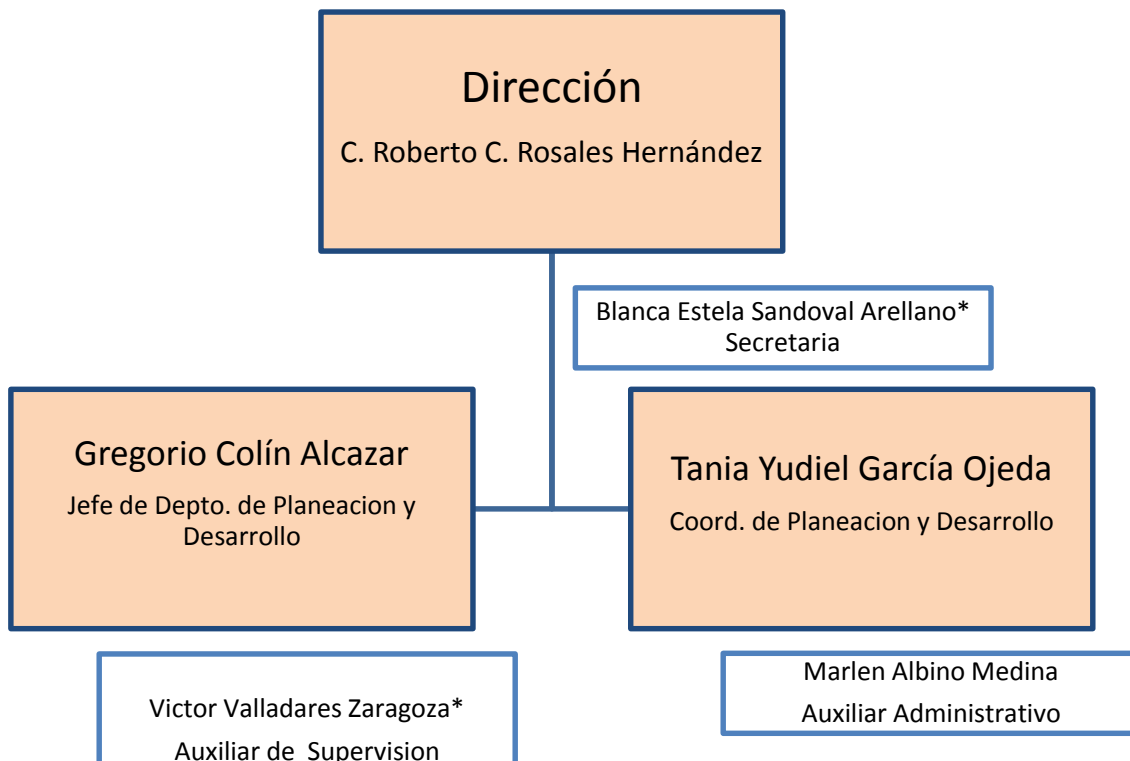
Dirección
C. Roberto C. Rosales Hernández

Blanca Estela Sandoval Arellano*
Secretaria

Gregorio Colín Alcazar
Jefe de Depto. de Planeacion y Desarrollo

Tania Yudiel García Ojeda
Coord. de Planeacion y Desarrollo

Victor Valladares Zaragoza*
Auxiliar de Supervision

Marlen Albino Medina
Auxiliar Administrativo